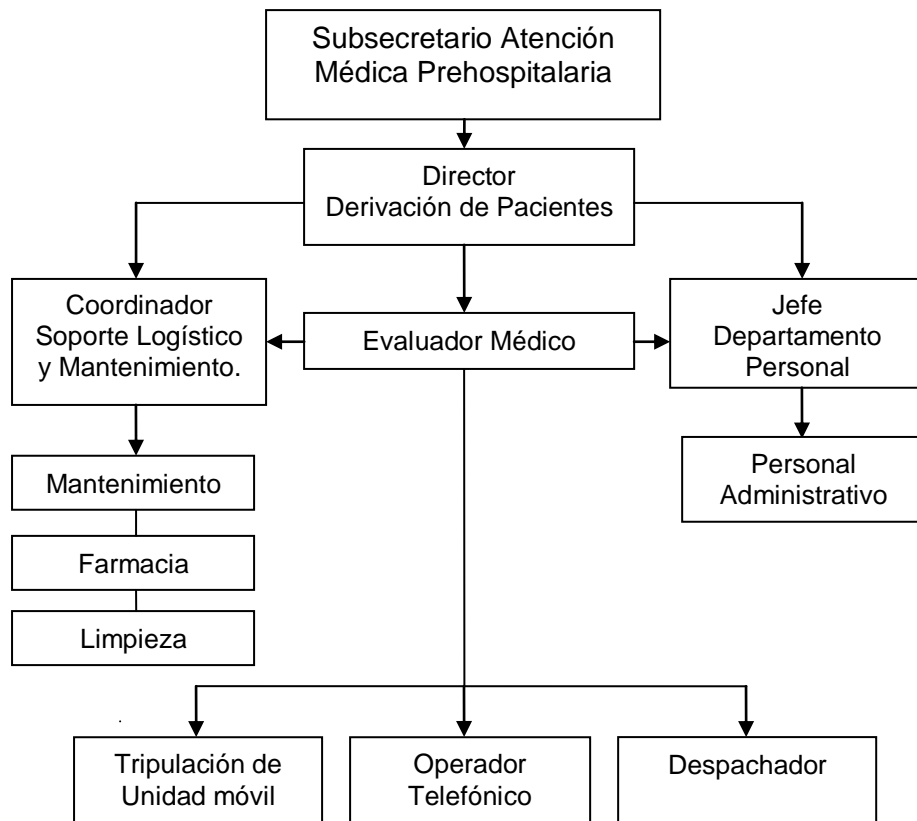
Subsecretario Atención Médica Prehospitalaria

Director Derivación de Pacientes

Coordinador Soporte Logístico y Mantenimiento.

Evaluador Médico

Jefe Departamento Personal

Mantenimiento

Farmacia

Limpieza

Personal Administrativo

Tripulación de Unidad móvil

Operador Telefónico

Despachador